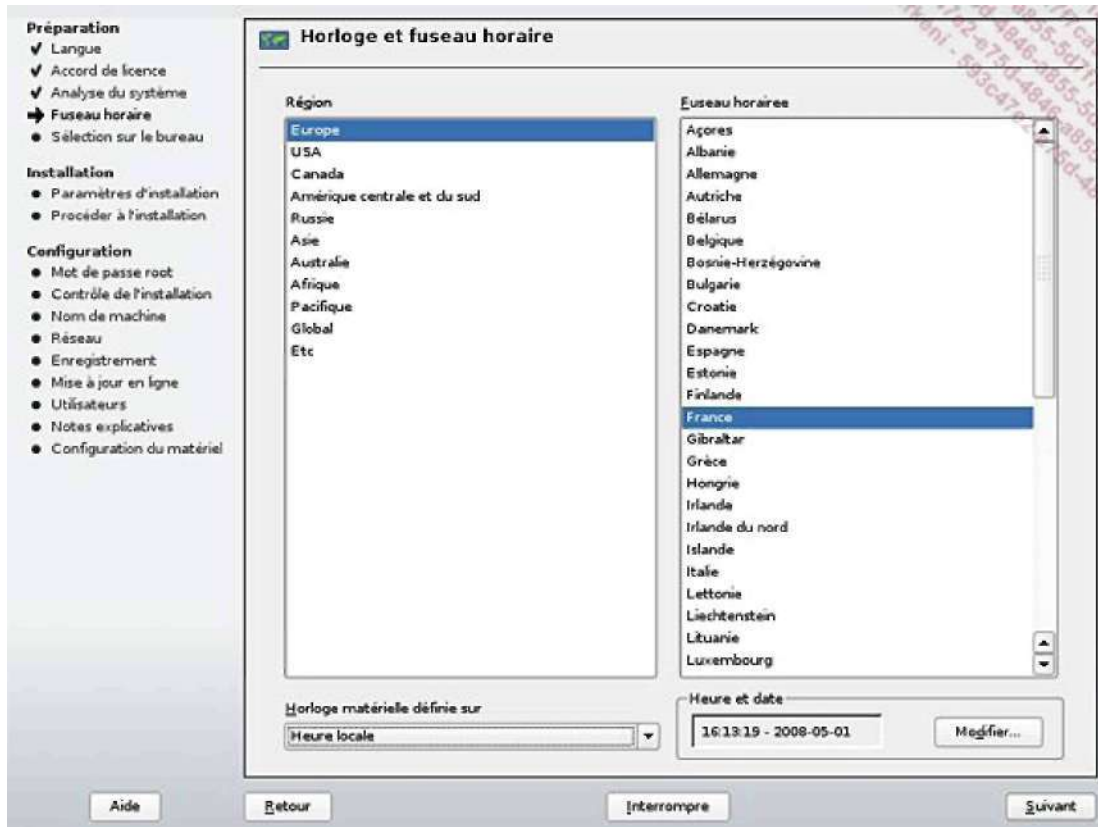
Préparation
✔ Langue
✔ Accord de licence
✔ Analyse du système
➜ Fuseau horaire
● Sélection sur le bureau

Installation
● Paramètres d'installation
● Procéder à l'installation

Configuration
● Mot de passe root
● Contrôle de l'installation
● Nom de machine
● Réseau
● Enregistrement
● Mise à jour en ligne
● Utilisateurs
● Notes explicatives
● Configuration du matériel

Horloge et fuseau horaire

Région
Europe
USA
Canada
Amérique centrale et du sud
Russie
Asie
Australie
Afrique
Pacifique
Global
Etc

Fuseau horairee
Açores
Albanie
Allemagne
Autriche
Bélarus
Belgique
Bosnie-Herzégovine
Bulgarie
Croatie
Danemark
Espagne
Estonie
Finlande
France
Gibraltar
Grèce
Hongrie
Irlande
Irlande du nord
Islande
Italie
Lettonie
Liechtenstein
Lituanie
Luxembourg

Horloge matérielle définie sur
Heure locale

Heure et date
16:13:19 - 2008-05-01
Modifier...

Aide
Retour
Interrompre
Suivant